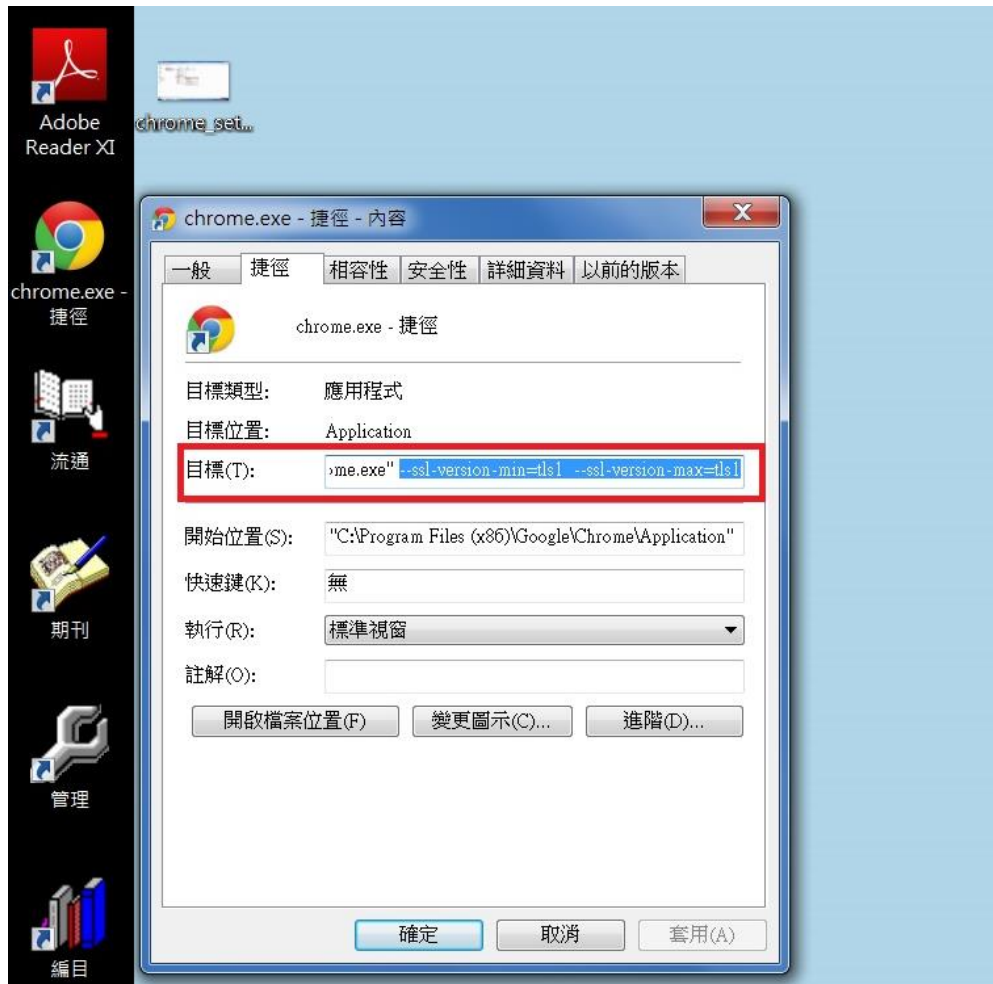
Adobe Reader XI

chrome_set...

chrome.exe - 捷徑

流通

期刊

管理

編目

chrome.exe - 捷徑 - 內容

一般 | 捷徑 | 相容性 | 安全性 | 詳細資料 | 以前的版本

chrome.exe - 捷徑

目標類型: 應用程式

目標位置: Application

目標(T): ›me.exe" --ssl-version-min=tls1 --ssl-version-max=tls1

開始位置(S): "C:\Program Files (x86)\Google\Chrome\Application"

快速鍵(K): 無

執行(R): 標準視窗

註解(O):

開啟檔案位置(F) | 變更圖示(C)... | 進階(D)...

確定 | 取消 | 套用(A)